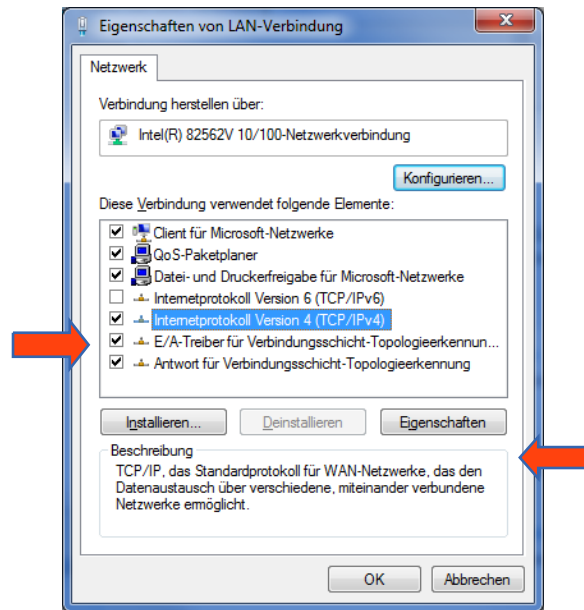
Eigenschaften von LAN-Verbindung

Netzwerk

Verbindung herstellen über:

Intel(R) 82562V 10/100-Netzwerkverbindung

Konfigurieren...

Diese Verbindung verwendet folgende Elemente:

Client für Microsoft-Netzwerke
QoS-Paketplaner
Datei- und Druckerfreigabe für Microsoft-Netzwerke
Internetprotokoll Version 6 (TCP/IPv6)
Internetprotokoll Version 4 (TCP/IPv4)
E/A-Treiber für Verbindungsschicht-Topologieerkennun...
Antwort für Verbindungsschicht-Topologieerkennung

Installieren... Deinstallieren Eigenschaften

Beschreibung
TCP/IP, das Standardprotokoll für WAN-Netzwerke, das den Datenaustausch über verschiedene, miteinander verbundene Netzwerke ermöglicht.

OK Abbrechen